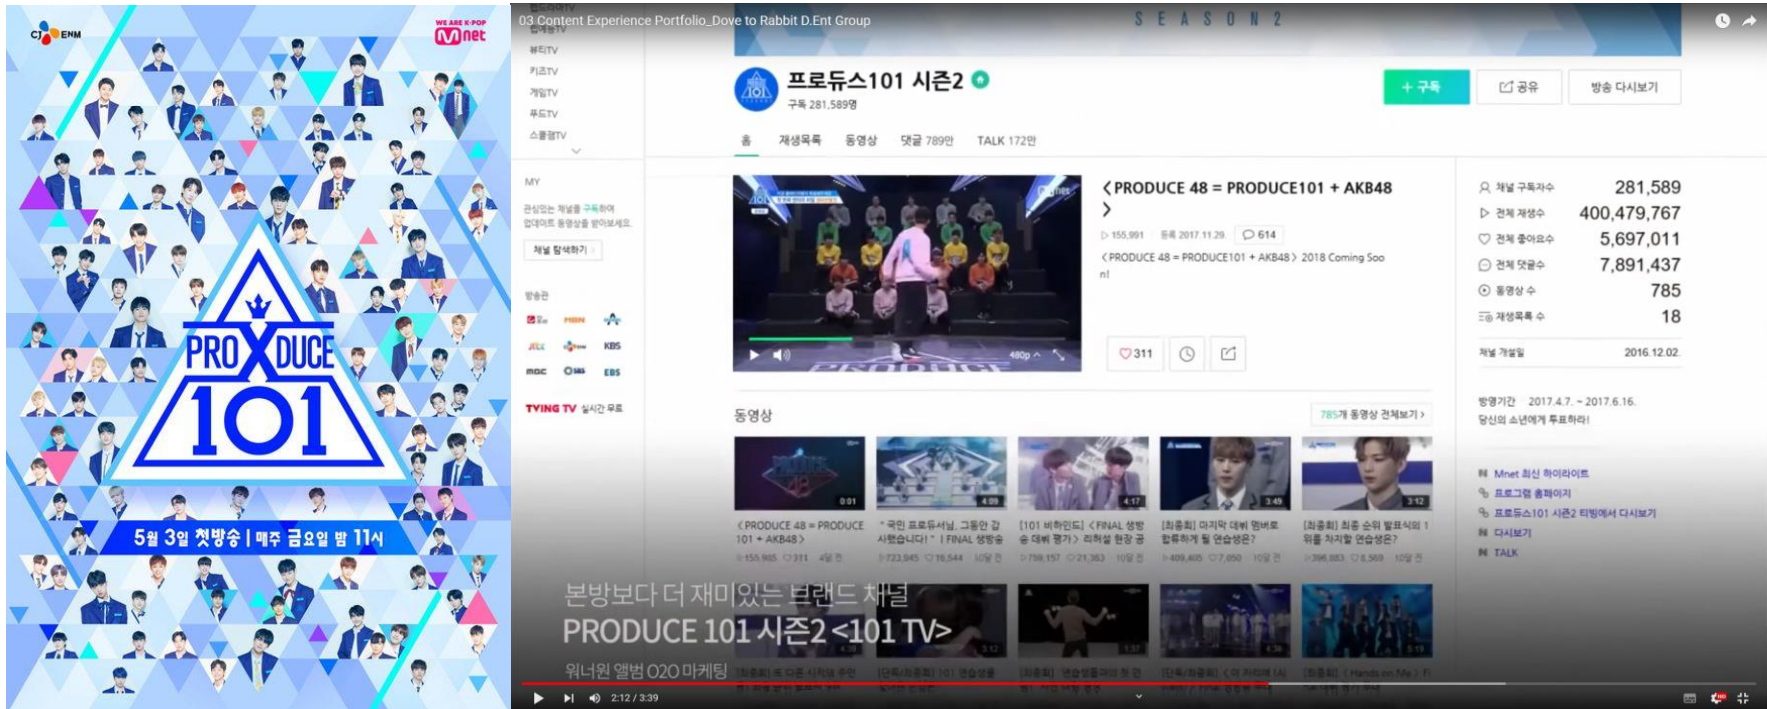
CJ ENM

WE ARE K-POP Mnet

PRODUCE 101

5월 3일 첫방송 | 매주 금요일 밤 11시

03 Content Experience Portfolio_Dove to Rabbit D.Ent Group

SEASON 2

뷰티TV
키즈TV
게임TV
푸드TV
스폴TV

MY

관심있는 채널을 구독하여 업데이트 동영상을 받아보세요.

채널 탐색하기

방송관

MBN
JTBC
KBS
MBC
EBS

TVING TV 실시간 무료

프로듀스101 시즌2

구독 281,589명

+ 구독

공유

방송 다시보기

홈 재생목록 동영상 댓글 789만 TALK 172만

〈PRODUCE 48 = PRODUCE101 + AKB48〉

155,991 등록 2017.11.29 614

〈PRODUCE 48 = PRODUCE101 + AKB48〉 2018 Coming Soon!

311

480p

채널 구독자수 281,589
전체 재생수 400,479,767
전체 좋아요수 5,697,011
전체 댓글수 7,891,437
동영상 수 785
재생목록 수 18

채널 개설일 2016.12.02.

방영기간 2017.4.7. ~ 2017.6.16.
당신의 소년에게 투표하라!

Mnet 최신 하이라이트
프로그램 홈페이지
프로듀스101 시즌2 티빙에서 다시보기
다시보기
TALK

동영상

785개 동영상 전체보기 >

〈PRODUCE 48 = PRODUCE 101 + AKB48〉

"국민 프로듀서님, 그동안 감사했습니다!" | FINAL 생방송

[101 비하인드] 〈FINAL 생방송 대비 평가〉 리허설 현장 공개

[최종회] 마지막 데뷔 멤버로 합류하게 될 연습생은?

[최종회] 최종 순위 발표식의 1위를 차지할 연습생은?

본방보다 더 재미있는 브랜드 채널

PRODUCE 101 시즌2 <101 TV>

워너원 앨범 O2O 마케팅

2:12 / 3:39